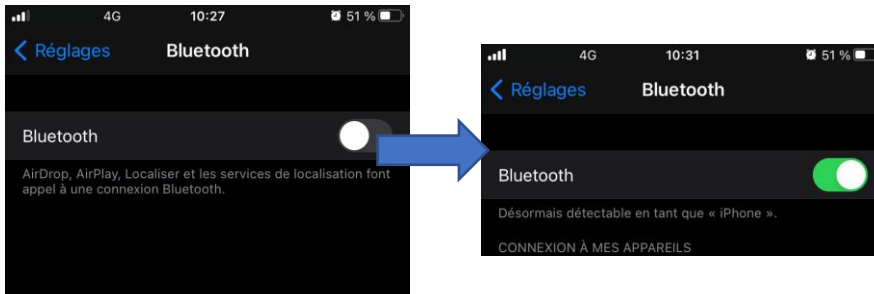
4G 10:27 51 %

Réglages Bluetooth

Bluetooth

AirDrop, AirPlay, Localiser et les services de localisation font appel à une connexion Bluetooth.

4G 10:31 51 %

Réglages Bluetooth

Bluetooth

Désormais détectable en tant que « iPhone ».

CONNEXION À MES APPAREILS